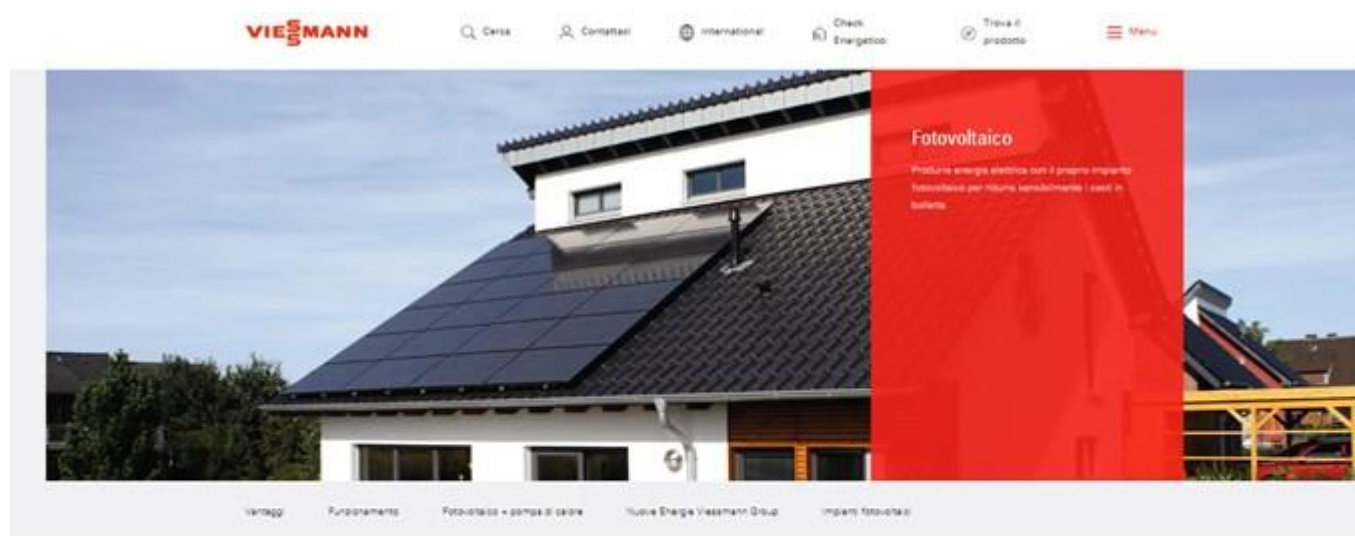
VIESMANN

Cerca

Contattaci

International

Check Energetico

Trova il prodotto

Menu

Fotovoltaico

Produrre energia elettrica con il proprio impianto fotovoltaico per ridurre sensibilmente i costi in bolletta

Vantaggi

Funzionamento

Fotovoltaico + pompa di calore

Nuove Energie Viessmann Group

Impianti fotovoltaici